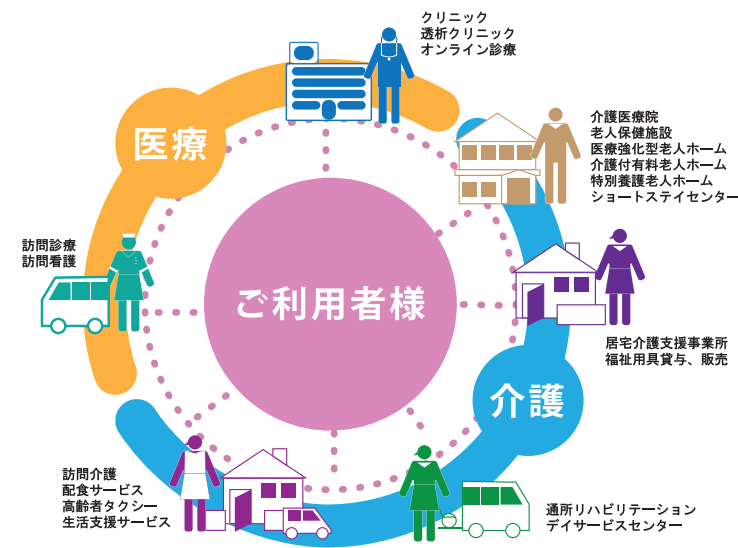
クリニック
透析クリニック
オンライン診療

医療

介護医療院
老人保健施設
医療強化型老人ホーム
介護付有料老人ホーム
特別養護老人ホーム
ショートステイセンター

訪問診療
訪問看護

ご利用者様

居宅介護支援事業所
福祉用具貸与、販売

介護

訪問介護
配食サービス
高齢者タクシー
生活支援サービス

通所リハビリテーション
デイサービスセンター